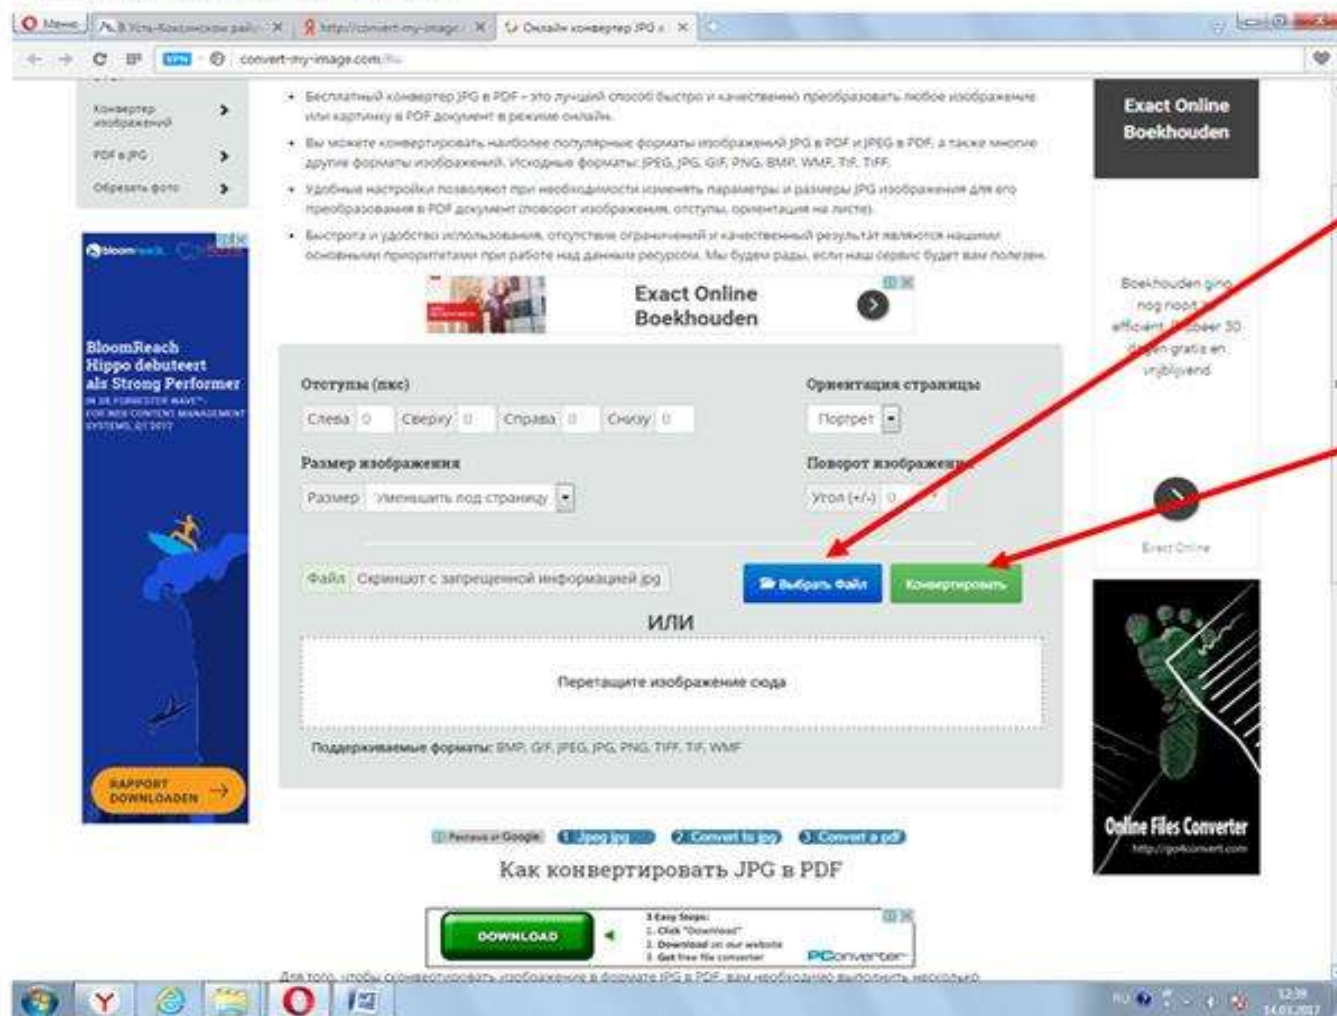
Меню | В Усть-Каменском райо... | http://convert-my-image... | Онлайн конвертер JPG в ...

convert-my-image.com

Конвертер изображений
PDF в JPG
Обрезать фото

• Бесплатный конвертер JPG в PDF - это лучший способ быстро и качественно преобразовать любое изображение или картинку в PDF документ в режиме онлайн.
• Вы можете конвертировать наиболее популярные форматы изображений JPG в PDF и JPEG в PDF, а также многие другие форматы изображений. Исходные форматы: JPEG, JPG, GIF, PNG, BMP, WMF, TIF, TIFF.
• Удобные настройки позволяют при необходимости изменять параметры и размеры JPG изображения для его преобразования в PDF документ (поворот изображения, отступы, ориентация на листе).
• Быстрота и удобство использования, отсутствие ограничений и качественный результат являются нашими основными приоритетами при работе над данным ресурсом. Мы будем рады, если наш сервис будет вам полезен.

Exact Online Boekhouden

Exact Online Boekhouden

bloomreach

BloomReach Hippo debuteert als Strong Performer
IN DE FORRESTER WAVE™: FOR WEB CONTENT MANAGEMENT SYSTEMS, Q1 2017

RAPPORT DOWNLOADEN

Отступы (пкс)
Слева 0 | Сверху 0 | Справа 0 | Снизу 0

Ориентация страницы
Портрет

Размер изображения
Размер | Уменьшить под страницу

Поворот изображения
Угол (+/-) 0

Файл | Скриншот с запрещенной информацией.jpg
Выбрать файл
Конвертировать

ИЛИ

Перетащите изображение сюда

Поддерживаемые форматы: BMP, GIF, JPEG, JPG, PNG, TIFF, TIF, WMF

Boekhouden ging nog nooit zo efficiënt. Probeer 30 dagen gratis en vrijblijvend

Exact Online

Online Files Converter
http://go4convert.com

Реклама от Google | 1. Jpeg jpg | 2. Convert to jpg | 3. Convert a pdf

Как конвертировать JPG в PDF

DOWNLOAD
3 Easy Steps:
1. Click "Download"
2. Download on our website
3. Get free file converter
PConverter

Для того, чтобы сконвертировать изображение в формате JPG в PDF, вам необходимо выполнить несколько

RU
12:39
14.03.2017